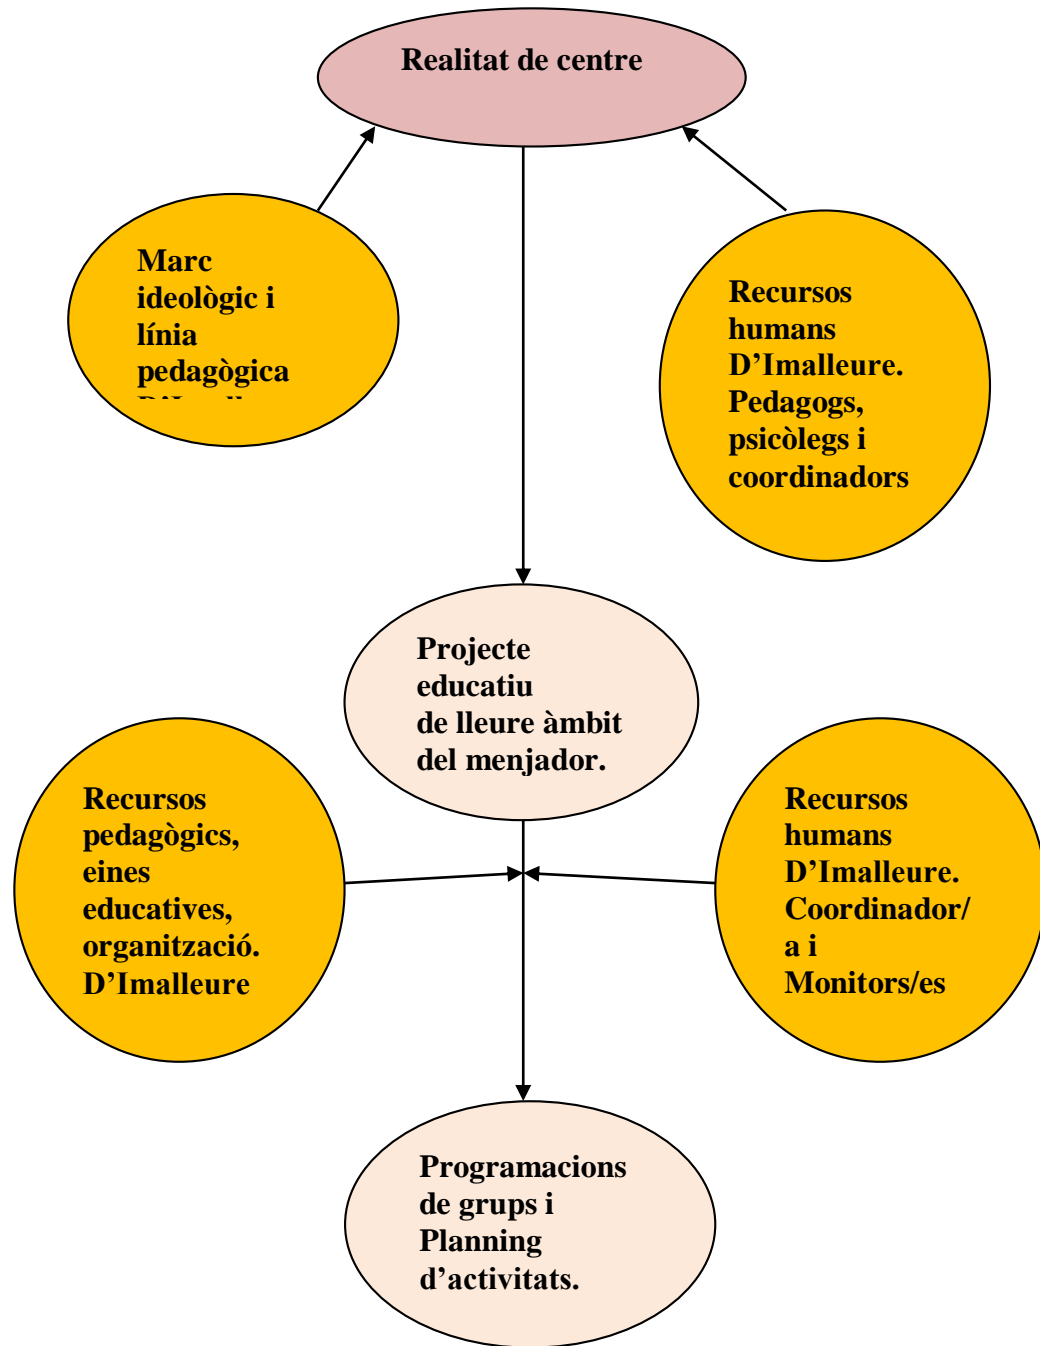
Realitat de centre

Marc ideològic i línia pedagògica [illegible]

Recursos humans D'Imalleure. Pedagogs, psicòlegs i coordinadors

Projecte educatiu de lleure àmbit del menjador.

Recursos pedagògics, eines educatives, organització. D'Imalleure

Recursos humans D'Imalleure. Coordinador/a i Monitors/es

Programacions de grups i Planning d'activitats.